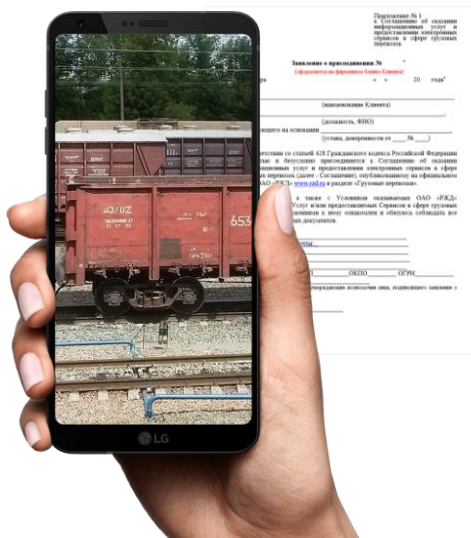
Приложение № 1
к Соглашению об оказании информационных услуг и предоставлении электронных сервисов в сфере грузовых перевозок

Заявление о присоединении №
(оформляется на фирменном бланке Клиента)

« » 20 года

(наименование Клиента)

(должность, ФИО)

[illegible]ющего на основании (устава, доверенности от № )

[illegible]тствии со статьей 428 Гражданского кодекса Российской Федерации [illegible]ью и безусловно присоединяется к Соглашению об оказании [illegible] услуг и предоставлении электронных сервисов в сфере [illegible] перевозок (далее - Соглашение), опубликованному на официальном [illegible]АО «РЖД» www.rzd.ru в разделе «Грузовые перевозки».

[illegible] а также с Условиями оказываемых ОАО «РЖД» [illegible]слуг и/или предоставляемых Сервисов в сфере грузовых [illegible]влениями к нему ознакомлен и обязуюсь соблюдать все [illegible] документов.

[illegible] ОКПО ОГРН

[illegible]

LG

4З/02

653